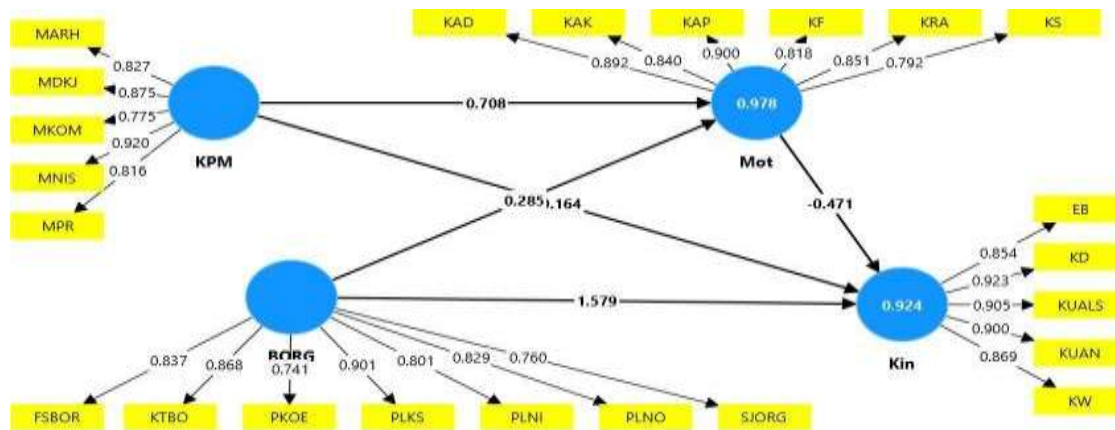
MARH
MDKJ
MKOM
MNIS
MPR
0.827
0.875
0.775
0.920
0.816
KPM
KAD
KAK
KAP
KF
KRA
KS
0.892
0.840
0.900
0.818
0.851
0.792
0.708
0.978
Mot
0.285
0.164
-0.471
EB
KD
KUALS
KUAN
KW
0.854
0.923
0.905
0.900
0.869
0.924
Kin
1.579
BORG
0.837
0.868
0.741
0.901
0.801
0.829
0.760
FSBOR
KTBO
PKOE
PLKS
PLNI
PLNO
SJORG